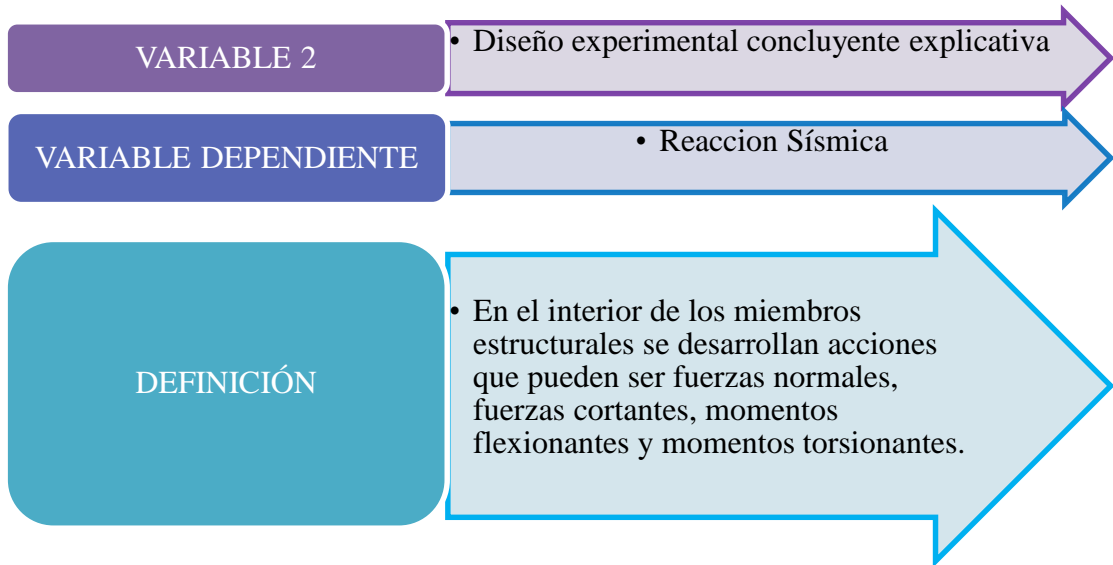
VARIABLE 2

• Diseño experimental concluyente explicativa

VARIABLE DEPENDIENTE

• Reaccion Sísmica

DEFINICIÓN

• En el interior de los miembros estructurales se desarrollan acciones que pueden ser fuerzas normales, fuerzas cortantes, momentos flexionantes y momentos torsionantes.